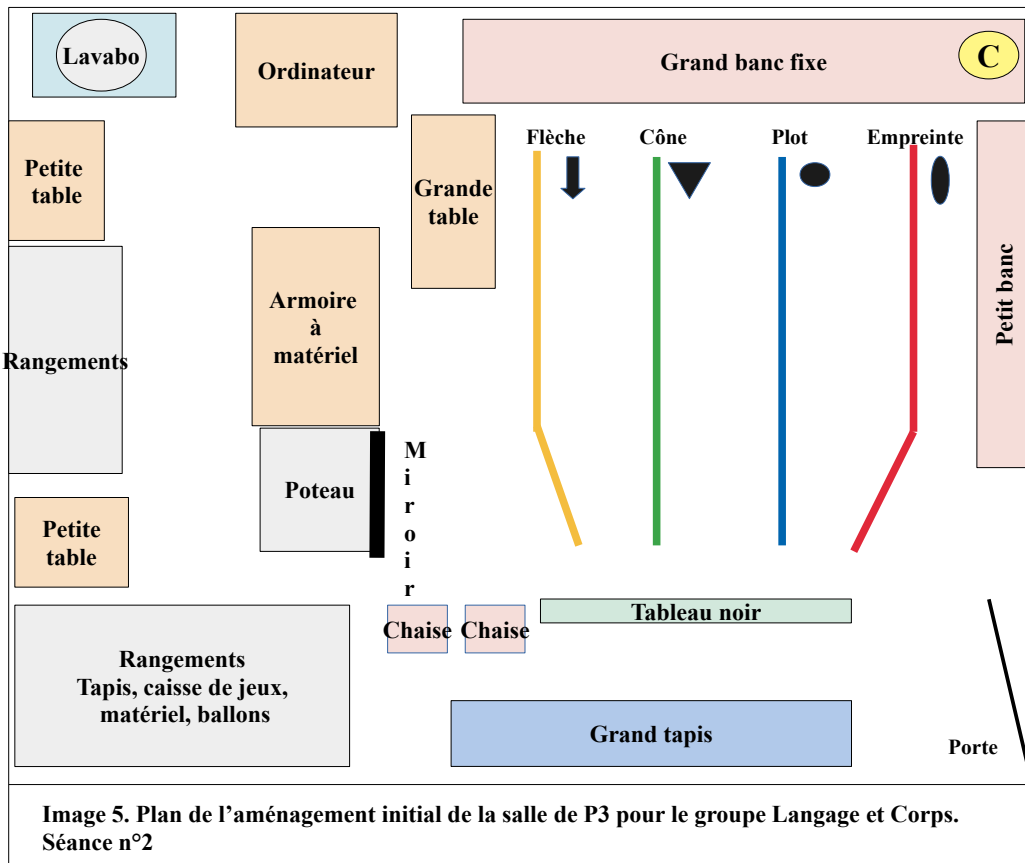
Lavabo

Ordinateur

Grand banc fixe

C

Petite table

Grande table

Flèche

Cône

Plot

Empreinte

Petit banc

Rangements

Armoire à matériel

Poteau

Miroir

Petite table

Chaise

Chaise

Tableau noir

Rangements
Tapis, caisse de jeux, matériel, ballons

Grand tapis

Porte

Image 5. Plan de l’aménagement initial de la salle de P3 pour le groupe Langage et Corps. Séance n°2